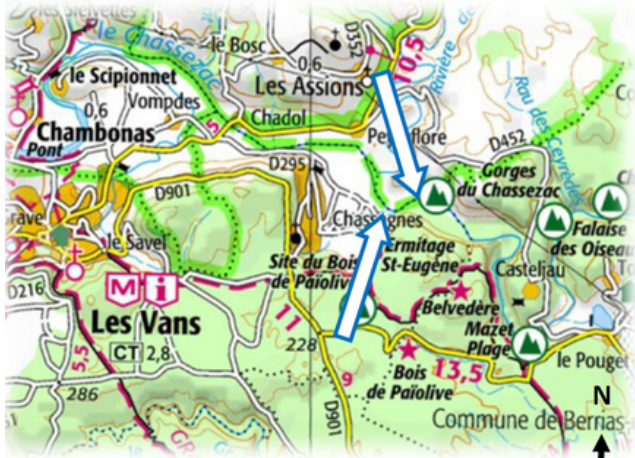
les Sielvettes
le Chassezac
le Bosc
D352
10,5
0,6
le Scipionnet
Les Assions
Rivière de
0,6
Vompdes
Rau des Cayres
Chambonas
Chadol
5
Peyreflore
Pont
D452
D295
Gorges du Chassezac
D901
Chassagnes
Falaise des Oiseaux
Ermitage St-Eugène
rave
le Savel
Casteljau
Site du Bois de Païolive
D216
Belvédère
M i
11
Mazet Plage
Les Vans
228
le Pouget
5,5
CT 2,8
13,5
9
Bois de Païolive
286
D901
N
Commune de Berrias